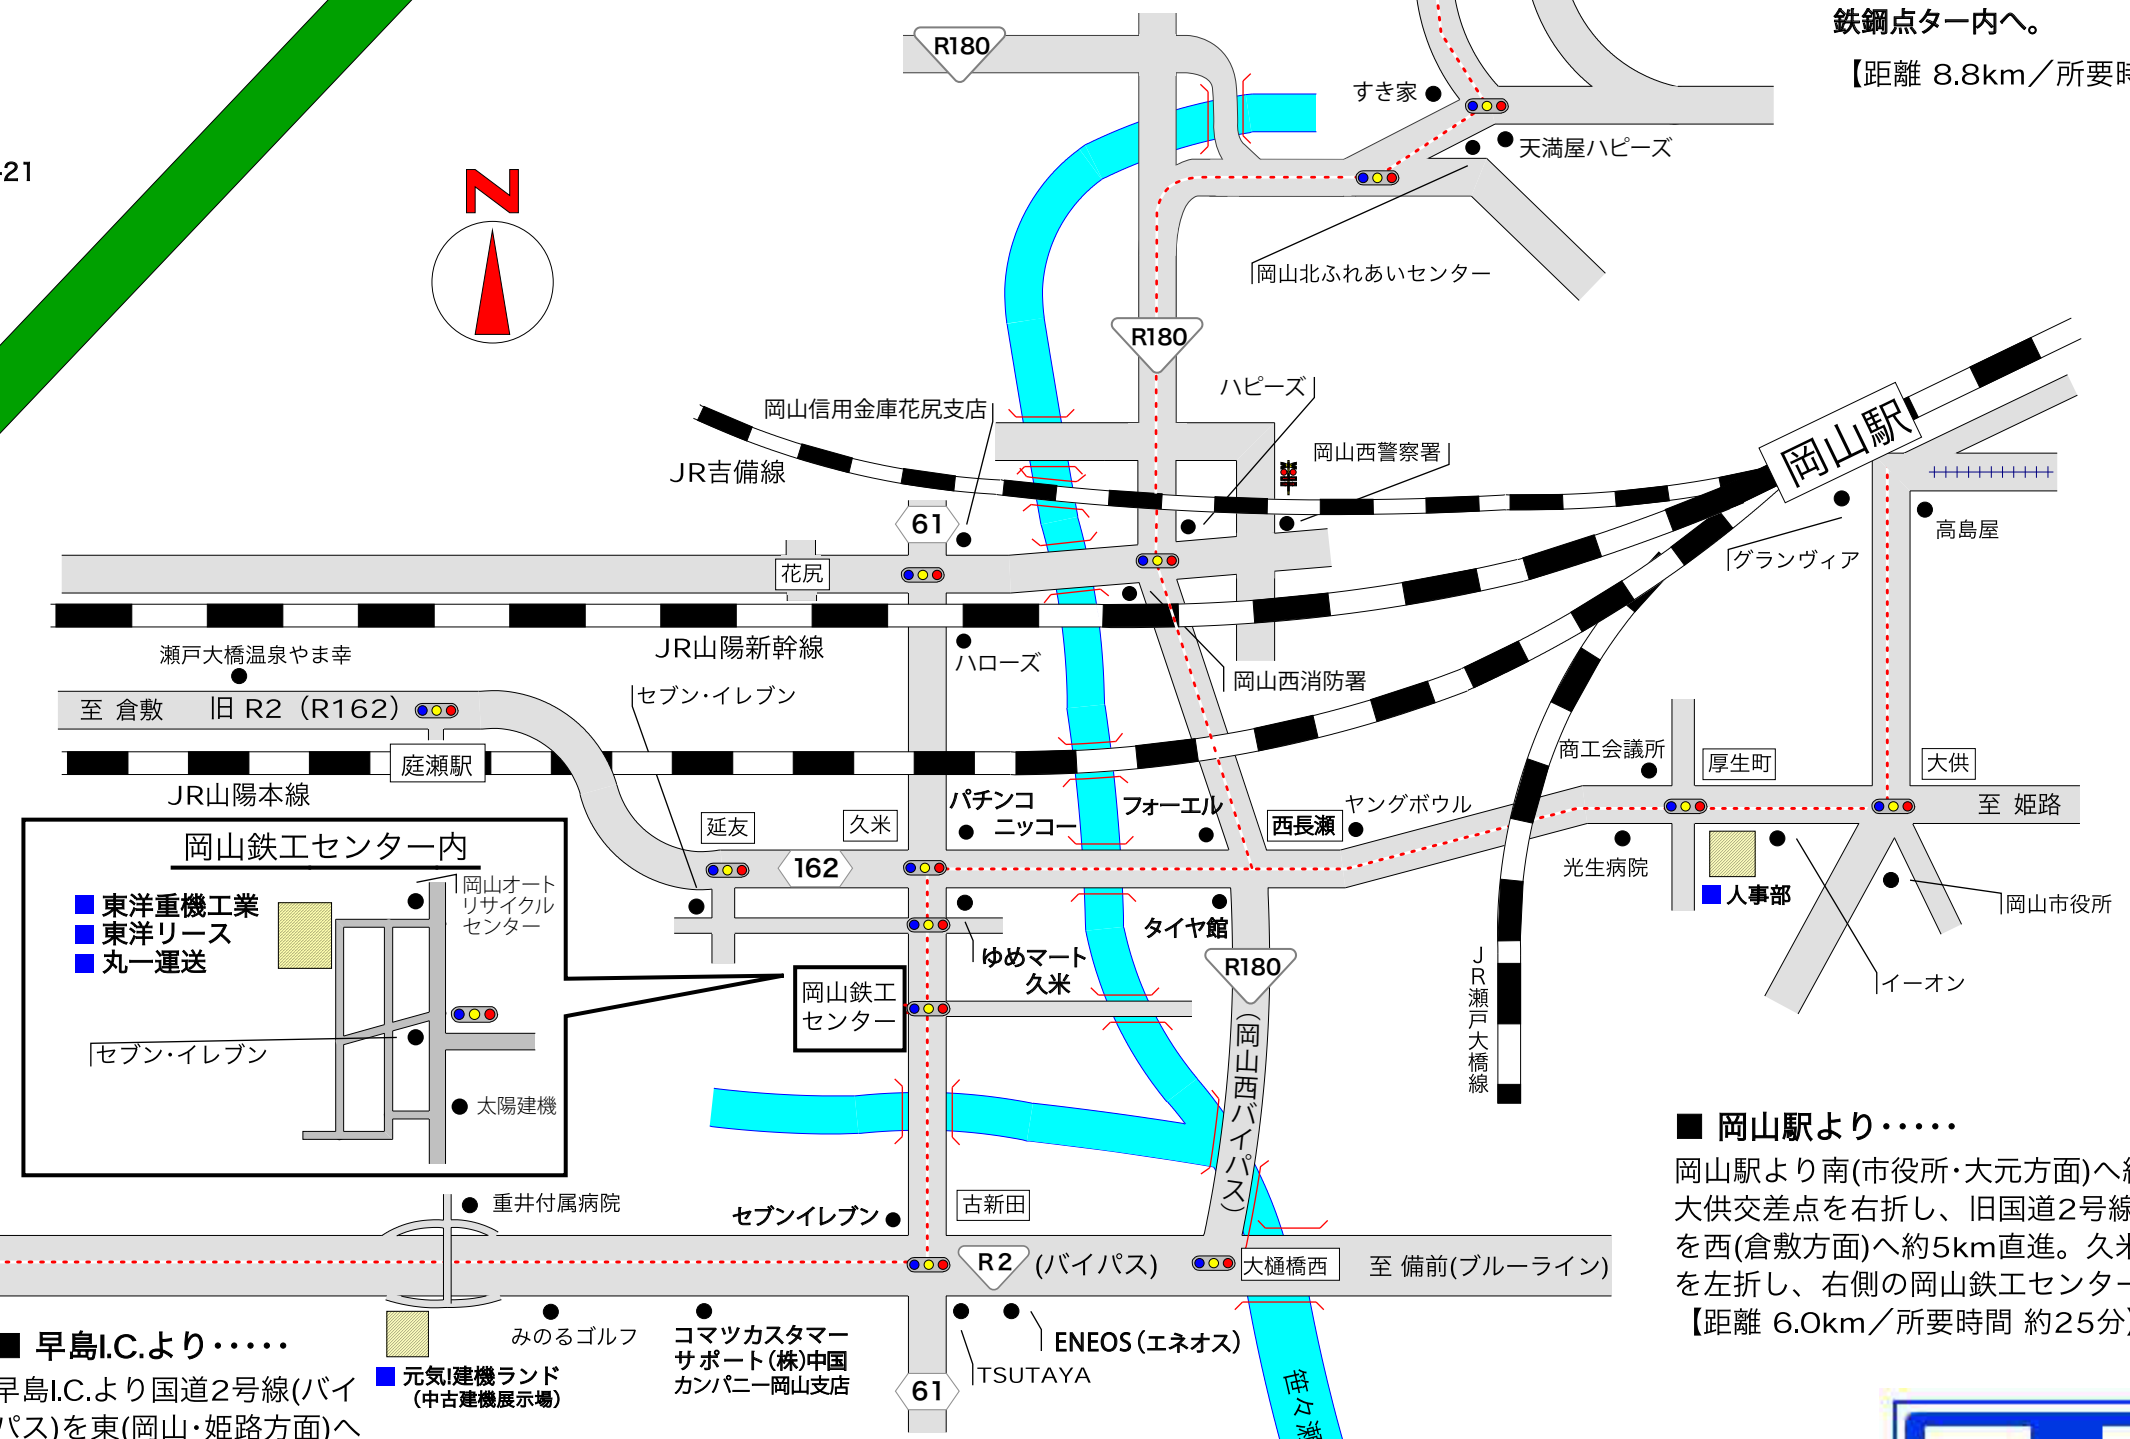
鉄鋼点ター内へ。
【距離 8.8km／所要時
-21
N
R180
すき家
天満屋ハピーズ
岡山北ふれあいセンター
R180
ハピーズ
岡山信用金庫花尻支店
岡山西警察署
JR吉備線
岡山駅
61
高島屋
グランヴィア
花尻
JR山陽新幹線
ハローズ
岡山西消防署
瀬戸大橋温泉やま幸
至 倉敷 旧 R2（R162）
セブン･イレブン
商工会議所
厚生町
大供
庭瀬駅
JR山陽本線
パチンコ ニッコー
フォーエル
西長瀬
ヤングボウル
至 姫路
延友
久米
岡山鉄工センター内
光生病院
162
岡山オートリサイクルセンター
人事部
岡山市役所
■ 東洋重機工業
■ 東洋リース
■ 丸一運送
タイヤ館
ゆめマート久米
R180
イーオン
JR瀬戸大橋線
岡山鉄工センター
セブン･イレブン
(岡山西バイパス)
太陽建機
■ 岡山駅より・・・・・
岡山駅より南(市役所･大元方面)へ
大供交差点を右折し、旧国道2号線
を西(倉敷方面)へ約5km直進。久米
を左折し、右側の岡山鉄工センター
【距離 6.0km／所要時間 約25分
重井付属病院
セブンイレブン
古新田
R2 (バイパス)
大樋橋西
至 備前(ブルーライン)
■ 早島I.C.より・・・・・
みのるゴルフ
コマツカスタマーサポート(株)中国カンパニー岡山支店
ENEOS(エネオス)
早島I.C.より国道2号線(バイパス)を東(岡山･姫路方面)へ
■ 元気!建機ランド (中古建機展示場)
61
TSUTAYA
笹ヶ瀬